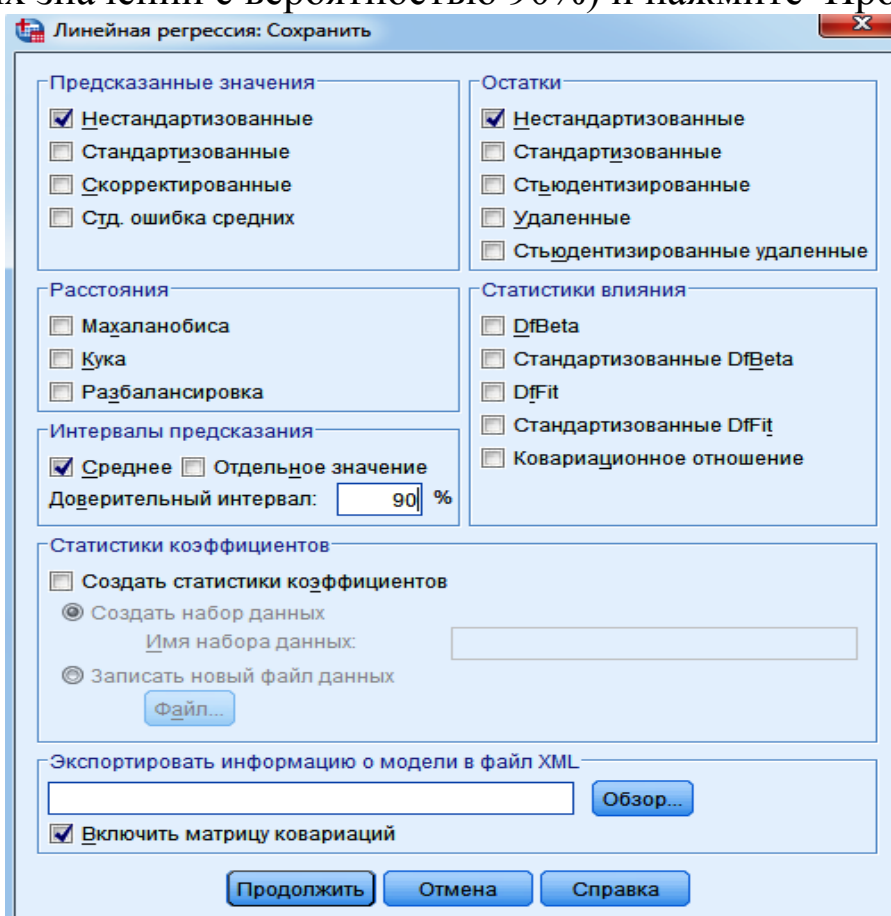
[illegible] значений с вероятностью 90%) и нажмите Про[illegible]

Линейная регрессия: Сохранить

Предсказанные значения
Нестандартизованные
Стандартизованные
Скорректированные
Стд. ошибка средних

Остатки
Нестандартизованные
Стандартизованные
Стьюдентизированные
Удаленные
Стьюдентизированные удаленные

Расстояния
Махаланобиса
Кука
Разбалансировка

Статистики влияния
DfBeta
Стандартизованные DfBeta
DfFit
Стандартизованные DfFit
Ковариационное отношение

Интервалы предсказания
Среднее
Отдельное значение
Доверительный интервал: 90 %

Статистики коэффициентов
Создать статистики коэффициентов
Создать набор данных
Имя набора данных:
Записать новый файл данных
Файл...

Экспортировать информацию о модели в файл XML
Обзор...
Включить матрицу ковариаций

Продолжить
Отмена
Справка